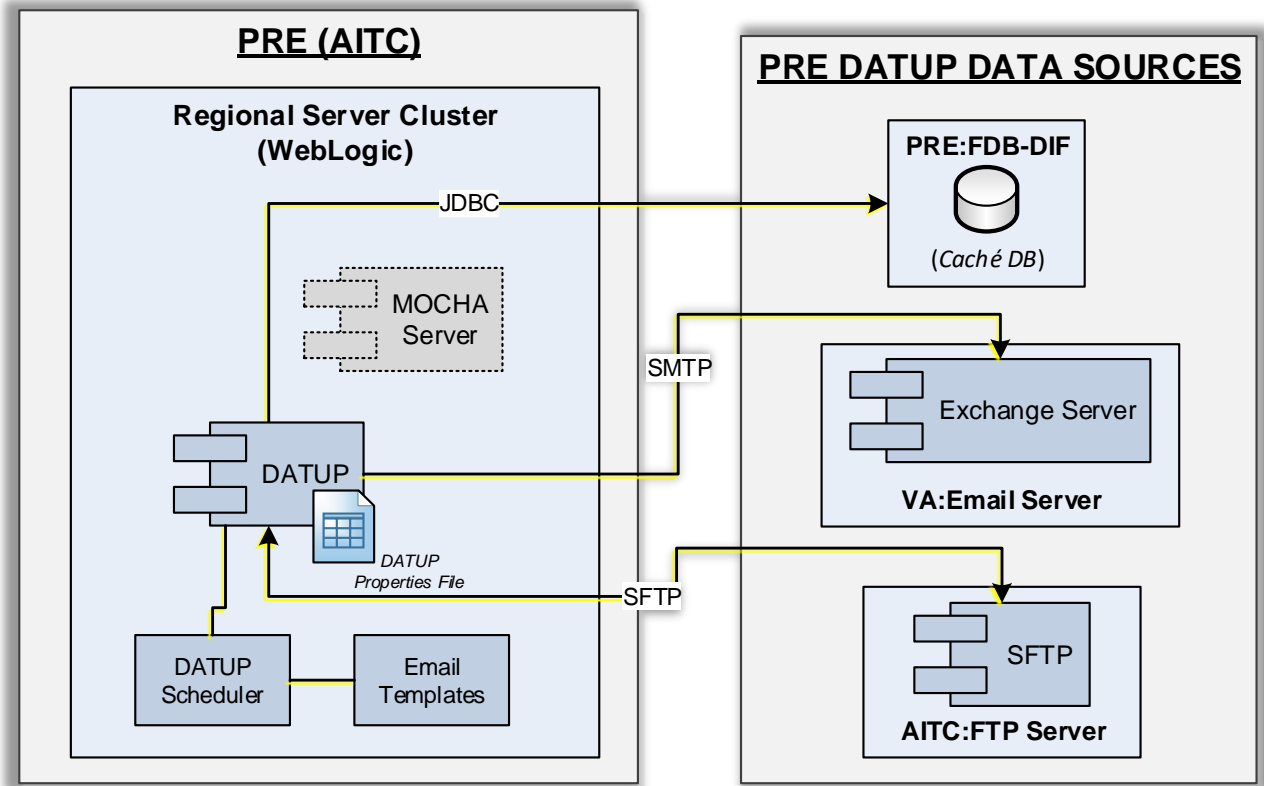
PRE (AITC)

Regional Server Cluster (WebLogic)

JDBC

MOCHA Server

SMTP

DATUP

DATUP Properties File

SFTP

DATUP Scheduler

Email Templates

PRE DATUP DATA SOURCES

PRE:FDB-DIF

(Caché DB)

Exchange Server

VA:Email Server

SFTP

AITC:FTP Server